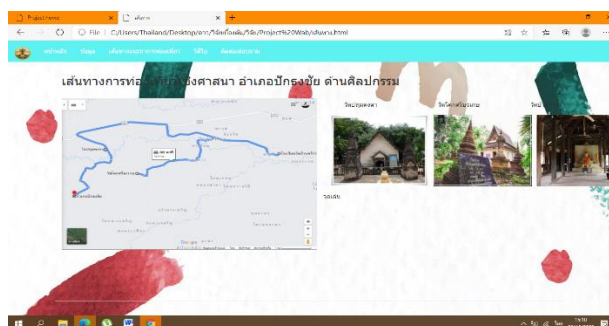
Project name
เส้นทาง
File | C:/Users/Thailand/Desktop/งาน/วิจัยตัวเต็ม/วิจัย/Project%20Web/เส้นทาง.html
หน้าหลัก ข้อมูล เส้นทางการท่องเที่ยว วิดีโอ ติดต่อสอบถาม
เส้นทางการท่อง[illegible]ศาสนา อำเภอปักธงชัย ด้านศิลปกรรม
วัดบุลพลอง วัดโคกพนมบุญ วัด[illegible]
วัดเสมา
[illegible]